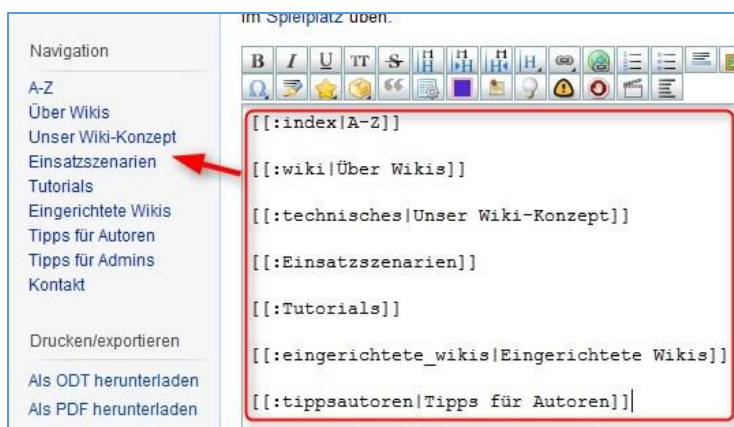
im Spielplatz üben.

Navigation

A-Z
Über Wikis
Unser Wiki-Konzept
Einsatzszenarien
Tutorials
Eingerichtete Wikis
Tipps für Autoren
Tipps für Admins
Kontakt

Drucken/exportieren

Als ODT herunterladen
Als PDF herunterladen

B I U TT S H1 H1 H1 H

[[:index|A-Z]]

[[:wiki|Über Wikis]]

[[:technisches|Unser Wiki-Konzept]]

[[:Einsatzszenarien]]

[[:Tutorials]]

[[:eingerichtete_wikis|Eingerichtete Wikis]]

[[:tippsautoren|Tipps für Autoren]]